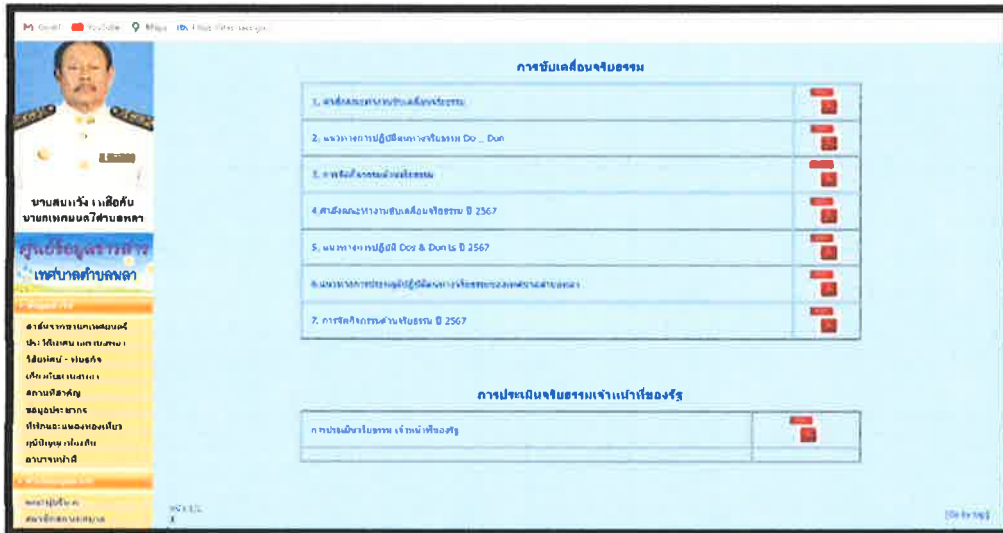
M Gmail YouTube Maps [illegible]

นายสมหวัง เหลือคืน
นายกเทศมนตรีตำบลหลา

ศูนย์ข้อมูลข่าวสาร
เทศบาลตำบลหลา

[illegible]
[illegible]
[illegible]
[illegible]
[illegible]
สถานที่สำคัญ
ข้อมูลประชากร
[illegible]
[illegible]
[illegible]

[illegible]
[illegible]

การขับเคลื่อนจริยธรรม

| | |
|---|---|
| 1. คำสั่งคณะทำงานขับเคลื่อนจริยธรรม | |
| 2. แนวทางการปฏิบัติตามทางจริยธรรม Do _ Dont | |
| 3. การจัดกิจกรรมด้านจริยธรรม | |
| 4.คำสั่งคณะทำงานขับเคลื่อนจริยธรรม ปี 2567 | |
| 5. แนวทางการปฏิบัติ Do & Don ts ปี 2567 | |
| 6.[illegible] | |
| 7. การจัดกิจกรรมด้านจริยธรรม ปี 2567 | |

การประเมินจริยธรรมเจ้าหน้าที่ของรัฐ

| | |
|---|---|
| การประเมินจริยธรรม เจ้าหน้าที่ของรัฐ | |
| | |

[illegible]

[Go to top]